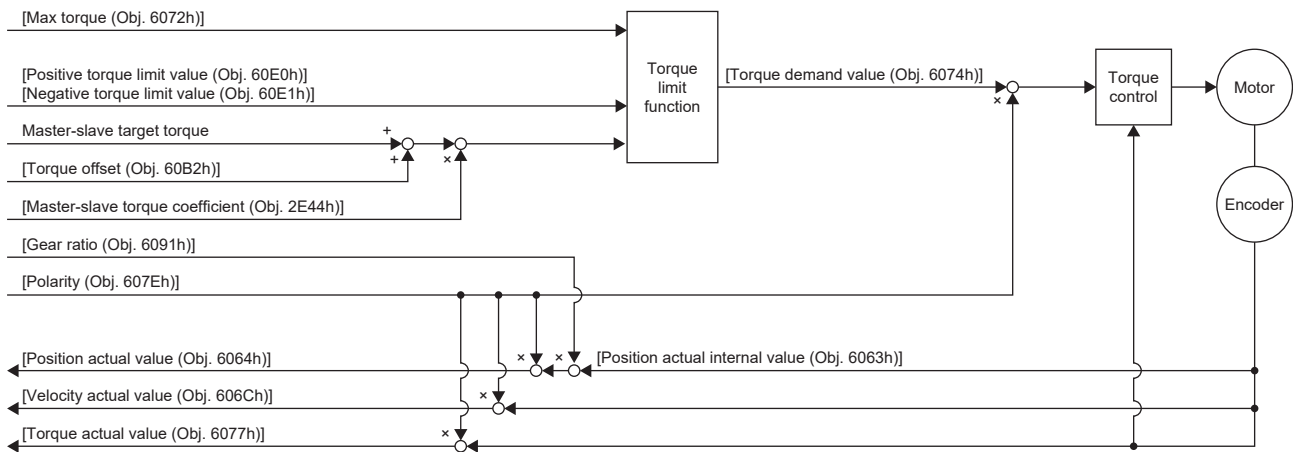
[Max torque (Obj. 6072h)]

[Positive torque limit value (Obj. 60E0h)]
[Negative torque limit value (Obj. 60E1h)]

Master-slave target torque

[Torque offset (Obj. 60B2h)]

[Master-slave torque coefficient (Obj. 2E44h)]

+
+
×

Torque limit function

[Torque demand value (Obj. 6074h)]

×

Torque control

Motor

Encoder

[Gear ratio (Obj. 6091h)]

[Polarity (Obj. 607Eh)]

[Position actual value (Obj. 6064h)]

×
×

[Position actual internal value (Obj. 6063h)]

[Velocity actual value (Obj. 606Ch)]

×

[Torque actual value (Obj. 6077h)]

×